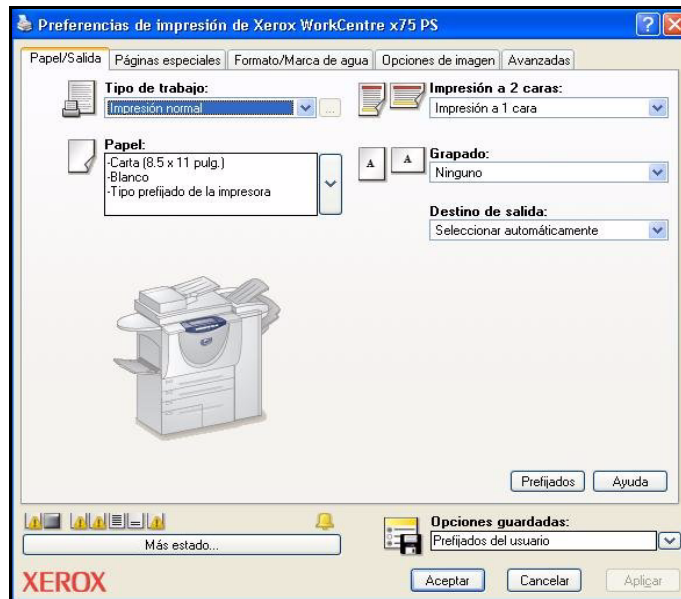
Preferencias de impresión de Xerox WorkCentre x75 PS

Papel/Salida | Páginas especiales | Formato/Marca de agua | Opciones de imagen | Avanzadas

Tipo de trabajo:
Impresión normal

Impresión a 2 caras:
Impresión a 1 cara

Papel:
-Carta (8.5 x 11 pulg.)
-Blanco
-Tipo prefijado de la impresora

Grapado:
Ninguno

Destino de salida:
Seleccionar automáticamente

Prefijados
Ayuda

Más estado...

Opciones guardadas:
Prefijados del usuario

XEROX

Aceptar
Cancelar
Aplicar